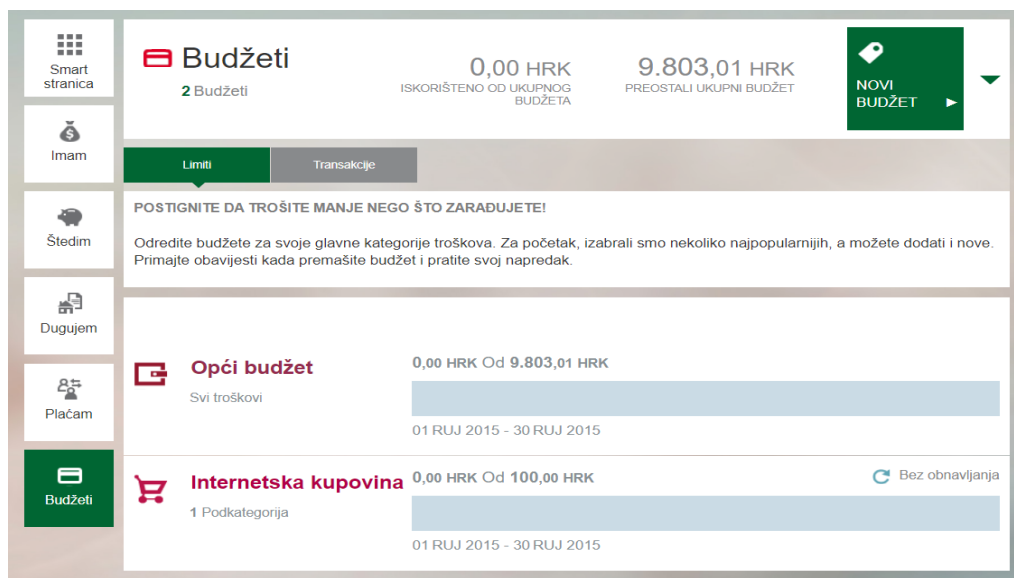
Smart stranica

Imam

Štedim

Dugujem

Plaćam

Budžeti

Budžeti

2 Budžeti

0,00 HRK
ISKORIŠTENO OD UKUPNOG BUDŽETA

9.803,01 HRK
PREOSTALI UKUPNI BUDŽET

NOVI BUDŽET ►

Limiti

Transakcije

POSTIGNITE DA TROŠITE MANJE NEGO ŠTO ZARAĐUJETE!

Odredite budžete za svoje glavne kategorije troškova. Za početak, izabrali smo nekoliko najpopularnijih, a možete dodati i nove. Primajte obavijesti kada premašite budžet i pratite svoj napredak.

Opći budžet

Svi troškovi

0,00 HRK Od 9.803,01 HRK

01 RUJ 2015 - 30 RUJ 2015

Internetska kupovina

1 Podkategorija

0,00 HRK Od 100,00 HRK

Bez obnavljanja

01 RUJ 2015 - 30 RUJ 2015